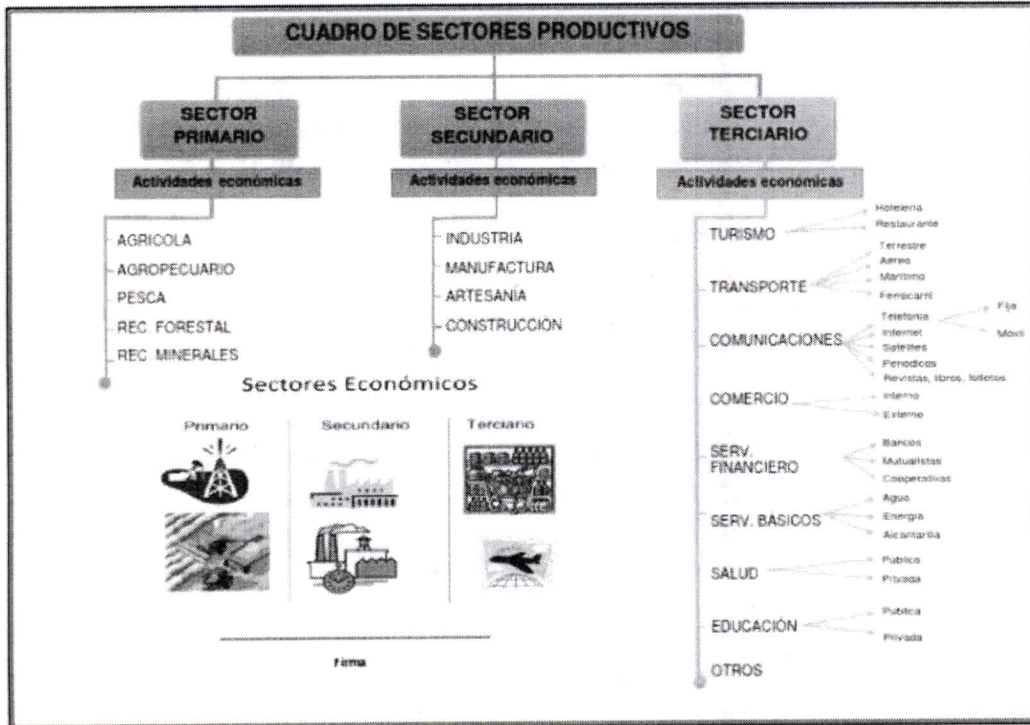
CUADRO DE SECTORES PRODUCTIVOS

SECTOR PRIMARIO

Actividades económicas

AGRICOLA
AGROPECUARIO
PESCA
REC FORESTAL
REC MINERALES

SECTOR SECUNDARIO

Actividades económicas

INDUSTRIA
MANUFACTURA
ARTESANÍA
CONSTRUCCIÓN

SECTOR TERCIARIO

Actividades economicas

TURISMO
Hoteleria
Restaurante

TRANSPORTE
Terrestre
Aereo
Maritimo
Ferrocarril

COMUNICACIONES
Telefonia
Fija
Movil
Internet
Satelites
Periodicos
Revistas, libros, folletos

COMERCIO
Interno
Externo

SERV. FINANCIERO
Bancos
Mutualistas
Cooperativas

SERV. BASICOS
Agua
Energia
Alcantarilla

SALUD
Publica
Privada

EDUCACIÓN
Publica
Privada

OTROS

Sectores Económicos

Primario
Secundario
Terciario

Firma